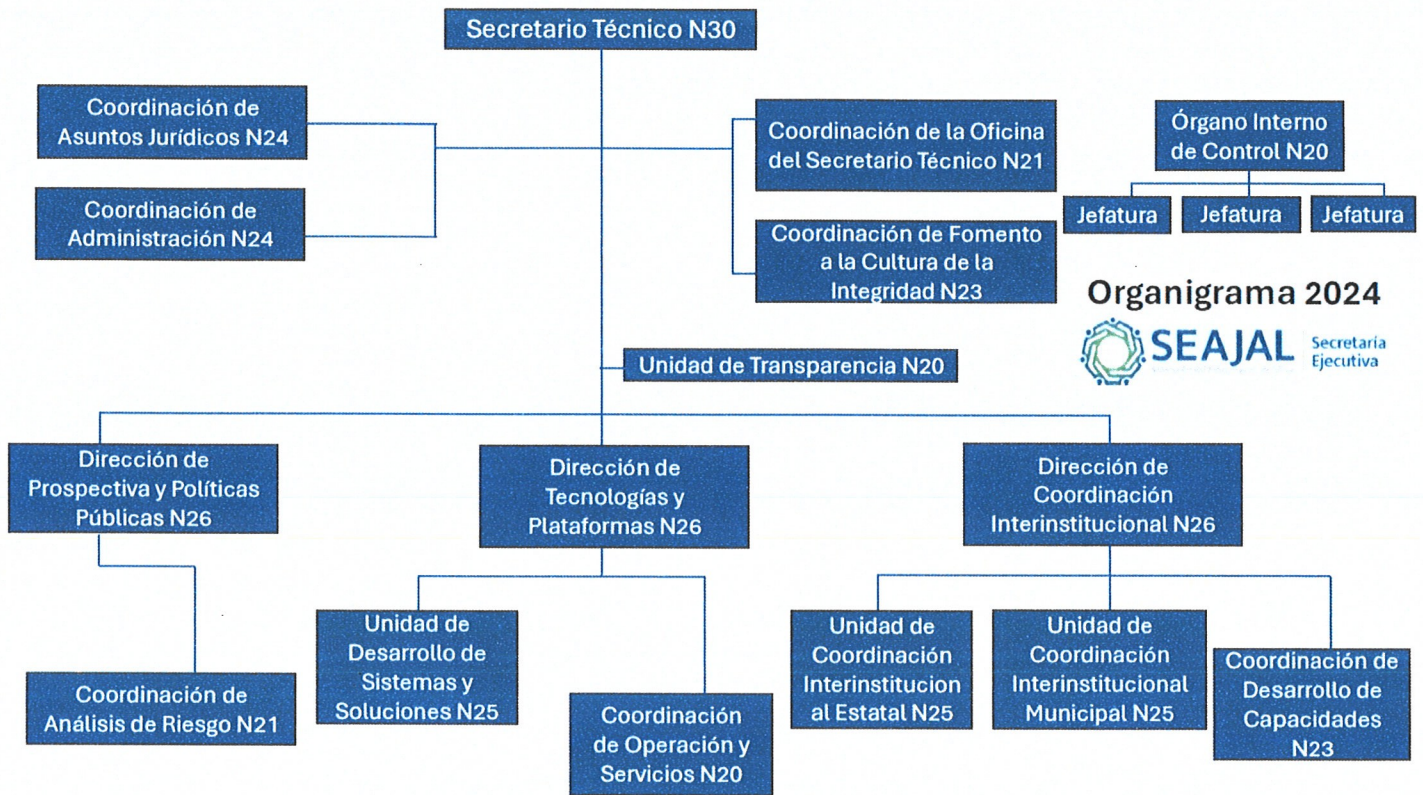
Secretario Técnico N30

Coordinación de Asuntos Jurídicos N24

Coordinación de Administración N24

Coordinación de la Oficina del Secretario Técnico N21

Coordinación de Fomento a la Cultura de la Integridad N23

Órgano Interno de Control N20

Jefatura

Jefatura

Jefatura

Organigrama 2024

SEAJAL Secretaría Ejecutiva

Unidad de Transparencia N20

Dirección de Prospectiva y Políticas Públicas N26

Coordinación de Análisis de Riesgo N21

Dirección de Tecnologías y Plataformas N26

Unidad de Desarrollo de Sistemas y Soluciones N25

Coordinación de Operación y Servicios N20

Dirección de Coordinación Interinstitucional N26

Unidad de Coordinación Interinstitucion al Estatal N25

Unidad de Coordinación Interinstitucional Municipal N25

Coordinación de Desarrollo de Capacidades N23